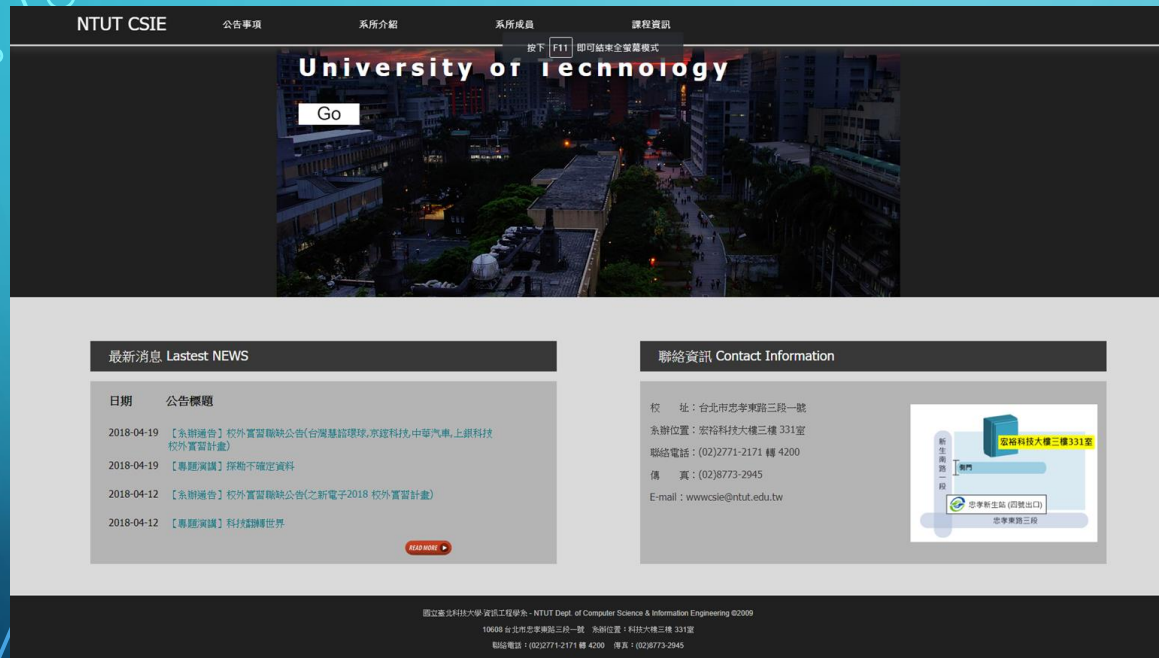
NTUT CSIE 公告事項 系所介紹 系所成員 課程資訊

按下 F11 即可結束全螢幕模式

University of Technology

Go

最新消息 Lastest NEWS

日期 公告標題

2018-04-19 【系辦通告】校外實習職缺公告(台灣基筋環球,京鼎科技,中華汽車,上銀科技校外實習計畫)

2018-04-19 【專題演講】探勘不確定資料

2018-04-12 【系辦通告】校外實習職缺公告(之新電子2018 校外實習計畫)

2018-04-12 【專題演講】科技翻轉世界

READ MORE

聯絡資訊 Contact Information

校 址：台北市忠孝東路三段一號

系辦位置：宏裕科技大樓三樓 331室

聯絡電話：(02)2771-2171 轉 4200

傳 真：(02)8773-2945

E-mail：wwwcsie@ntut.edu.tw

新生南路一段

宏裕科技大樓三樓331室

側門

忠孝新生站 (四號出口)

忠孝東路三段

國立臺北科技大學 資訊工程學系 - NTUT Dept. of Computer Science & Information Engineering ©2009

10608 台北市忠孝東路三段一號 系辦位置：科技大樓三樓 331室

聯絡電話：(02)2771-2171 轉 4200 傳真：(02)8773-2945